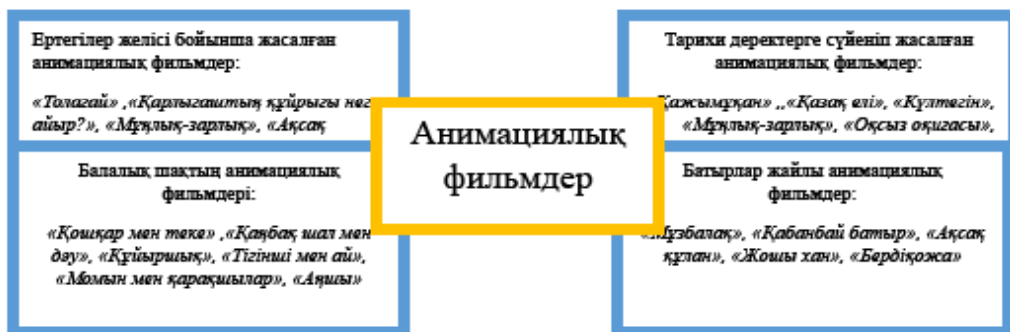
Ертегілер желісі бойынша жасалған анимациялық фильмдер:

«Толағай» ,«Қарлығаштың құйрығы неге айыр?», «Мұңлық-зарлық», «Ақсақ

Анимациялық фильмдер

Тарихи деректерге сүйеніп жасалған анимациялық фильмдер:

Қажымұқан» ,,«Қазақ елі», «Күлтегін», «Мұңлық-зарлық», «Оқсыз оқиғасы»,

Балалық шақтың анимациялық фильмдері:

«Қошқар мен теке» ,«Қаңбақ шал мен дәу», «Құйыршық», «Тігінші мен ай», «Момын мен қарақшылар», «Аңшы»

Батырлар жайлы анимациялық фильмдер:

«Мұзбалақ», «Қабанбай батыр», «Ақсақ құлан», «Жошы хан», «Бердіқожа»